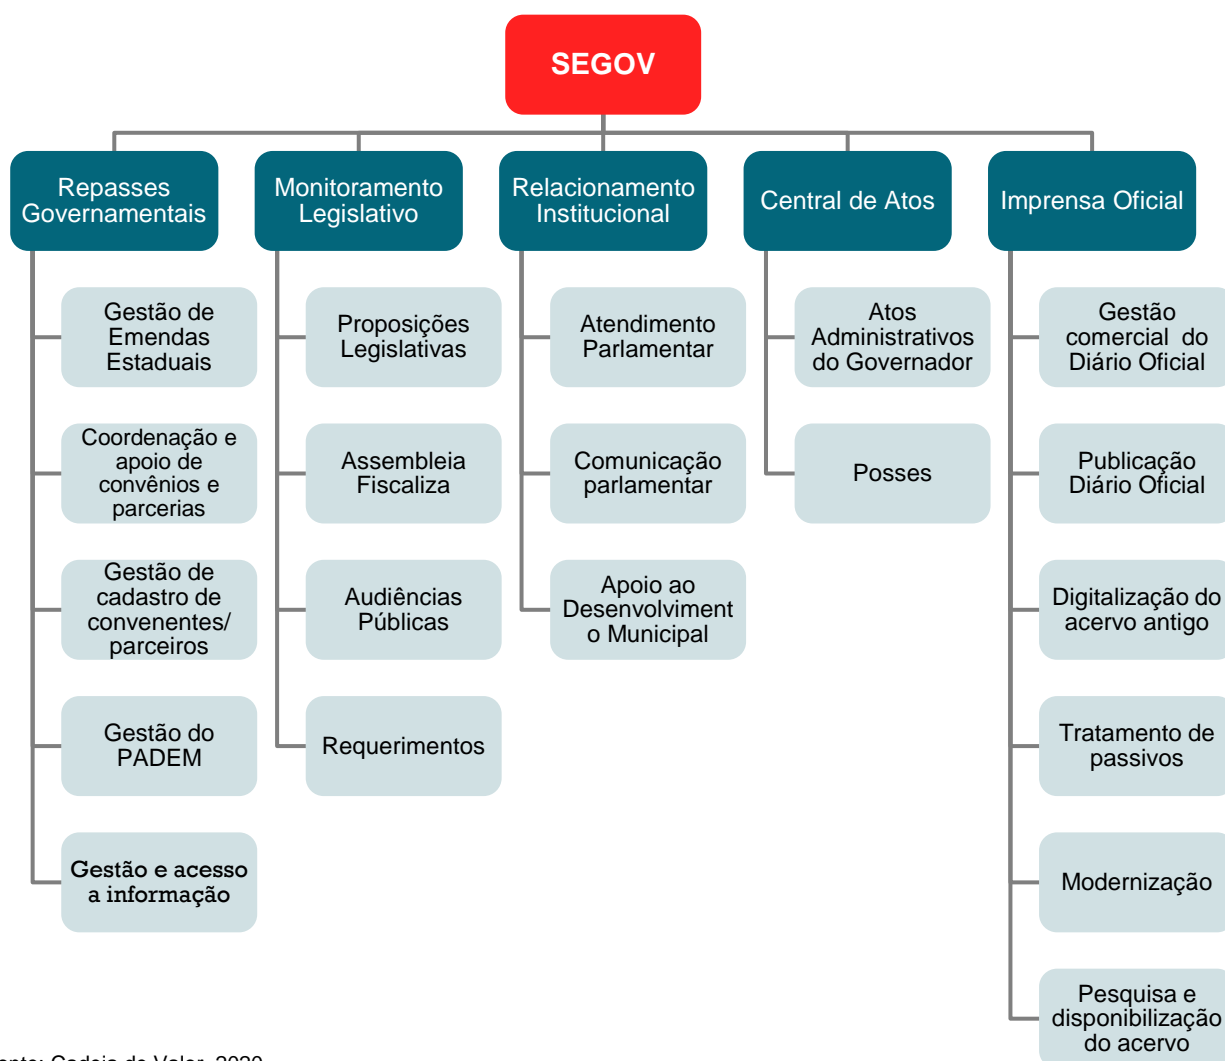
SEGOV

Repasses Governamentais

Gestão de Emendas Estaduais

Coordenação e apoio de convênios e parcerias

Gestão de cadastro de convenentes/ parceiros

Gestão do PADEM

Gestão e acesso a informação

Monitoramento Legislativo

Proposições Legislativas

Assembleia Fiscaliza

Audiências Públicas

Requerimentos

Relacionamento Institucional

Atendimento Parlamentar

Comunicação parlamentar

Apoio ao Desenvolvimento Municipal

Central de Atos

Atos Administrativos do Governador

Posses

Imprensa Oficial

Gestão comercial do Diário Oficial

Publicação Diário Oficial

Digitalização do acervo antigo

Tratamento de passivos

Modernização

Pesquisa e disponibilização do acervo

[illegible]nte: Cadeia de Valor, 2020